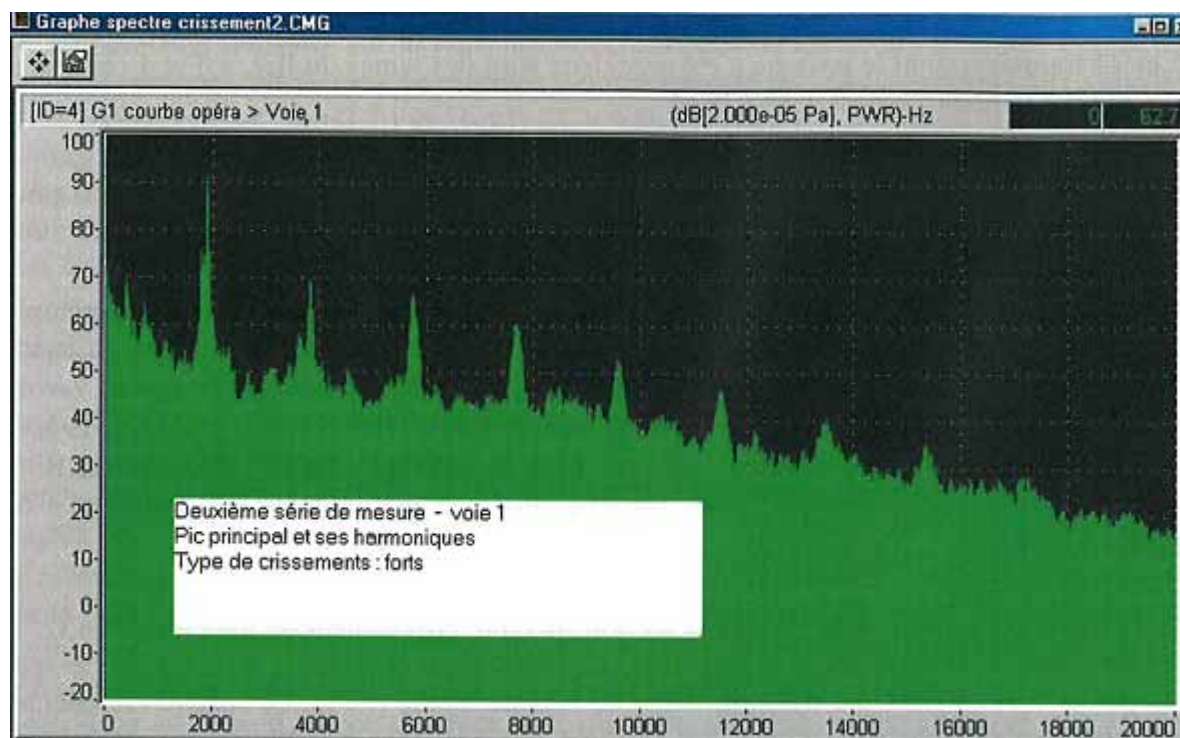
Graphe spectre crissement2.CMG

[ID=4] G1 courbe opéra > Voie 1

(dB[2.000e-05 Pa], PWR)-Hz

0

62.7

100
90
80
70
60
50
40
30
20
10
0
-10
-20

Deuxième série de mesure - voie 1
Pic principal et ses harmoniques
Type de crissements : forts

0
2000
4000
6000
8000
10000
12000
14000
16000
18000
20000